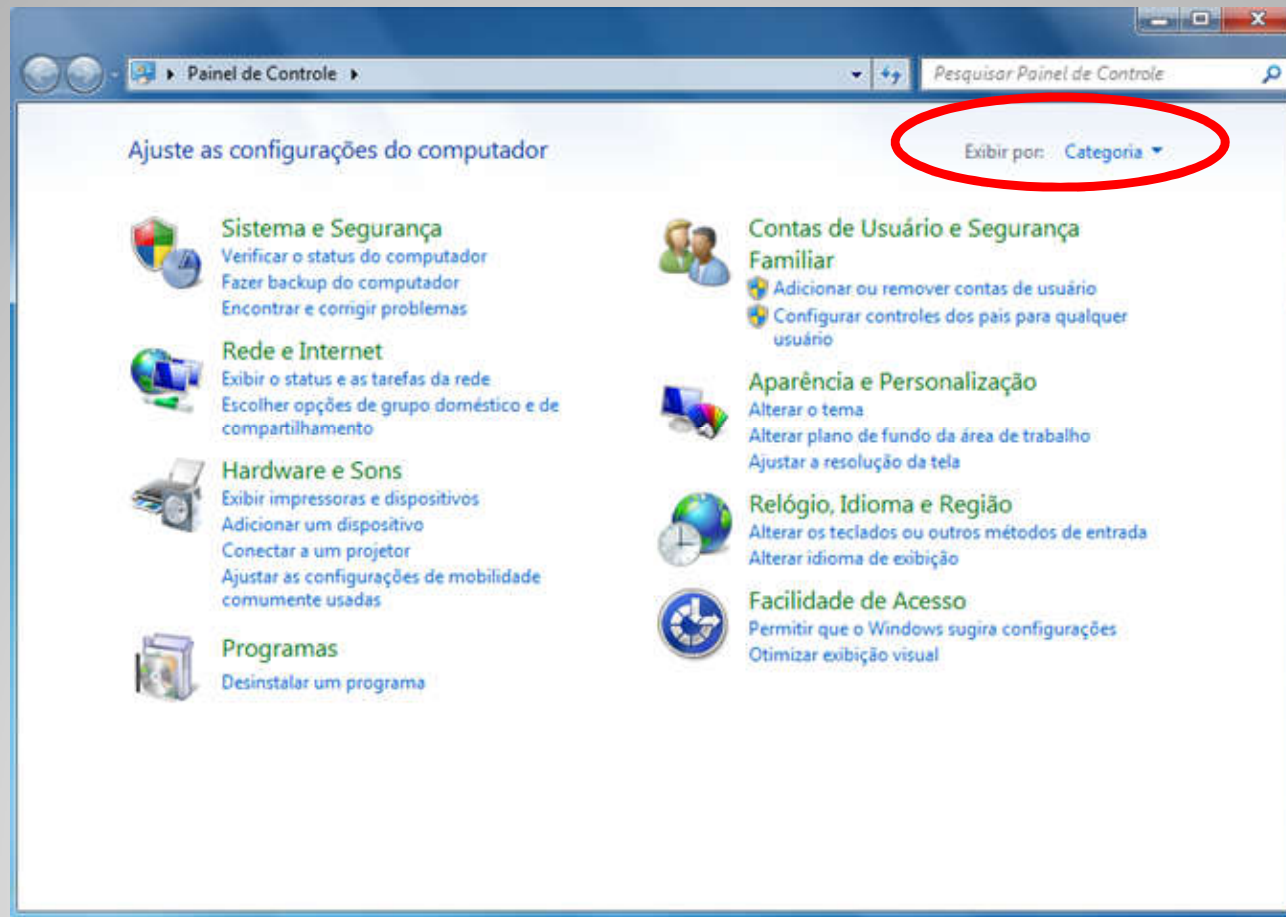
Painel de Controle

Pesquisar Painel de Controle

Ajuste as configurações do computador

Exibir por: Categoria

Sistema e Segurança
Verificar o status do computador
Fazer backup do computador
Encontrar e corrigir problemas

Rede e Internet
Exibir o status e as tarefas da rede
Escolher opções de grupo doméstico e de compartilhamento

Hardware e Sons
Exibir impressoras e dispositivos
Adicionar um dispositivo
Conectar a um projetor
Ajustar as configurações de mobilidade comumente usadas

Programas
Desinstalar um programa

Contas de Usuário e Segurança Familiar
Adicionar ou remover contas de usuário
Configurar controles dos pais para qualquer usuário

Aparência e Personalização
Alterar o tema
Alterar plano de fundo da área de trabalho
Ajustar a resolução da tela

Relógio, Idioma e Região
Alterar os teclados ou outros métodos de entrada
Alterar idioma de exibição

Facilidade de Acesso
Permitir que o Windows sugira configurações
Otimizar exibição visual